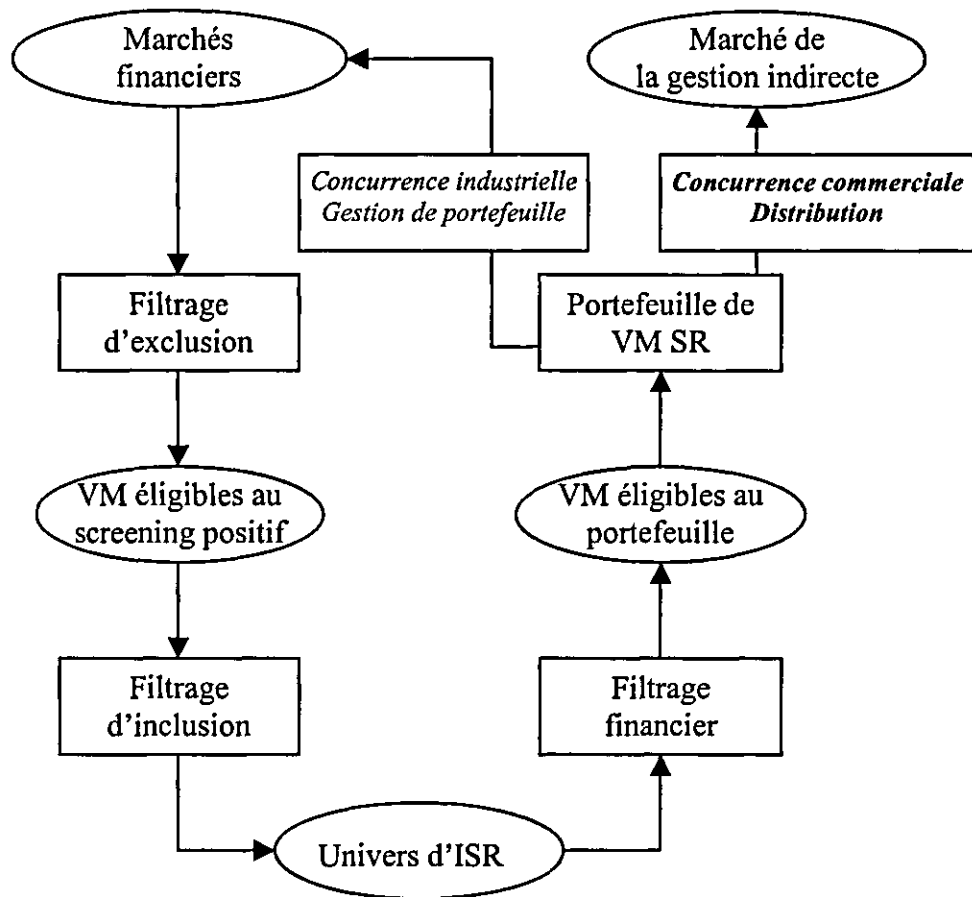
Marchés financiers

Filtrage d'exclusion

VM éligibles au screening positif

Filtrage d'inclusion

Univers d'ISR

Filtrage financier

VM éligibles au portefeuille

Portefeuille de VM SR

*Concurrence industrielle Gestion de portefeuille*

***Concurrence commerciale Distribution***

Marché de la gestion indirecte